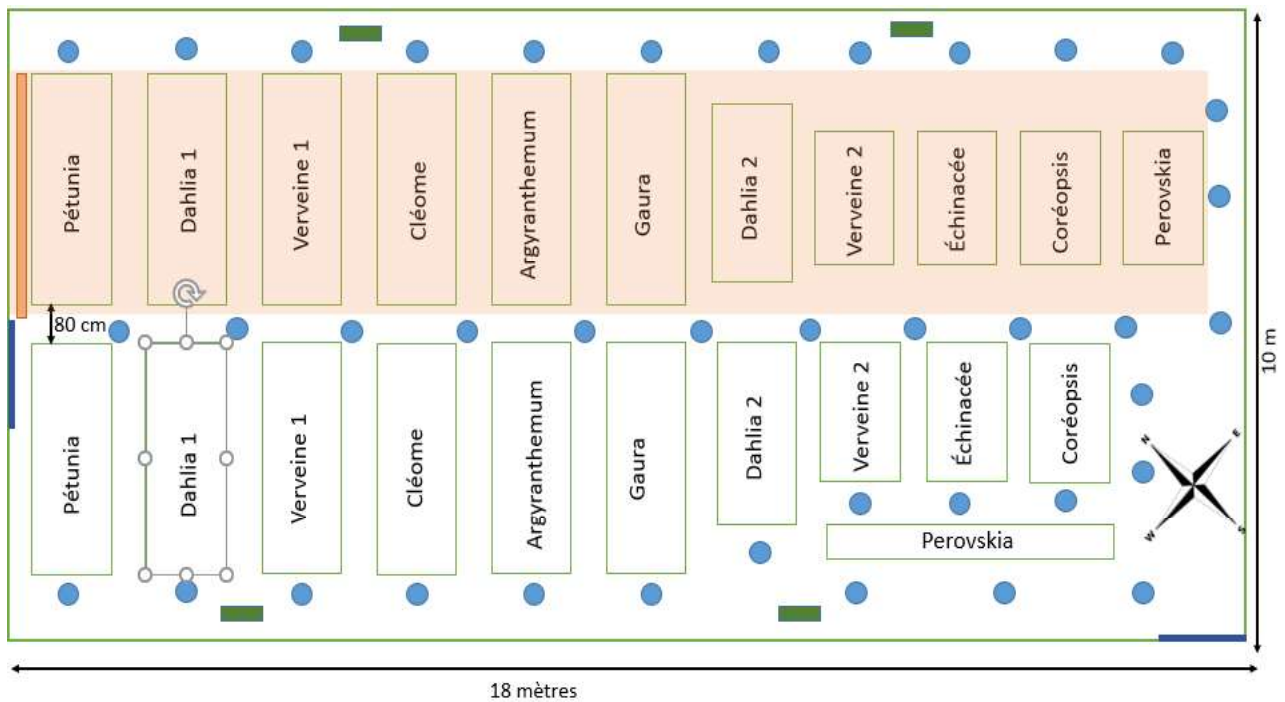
Pétunia
Dahlia 1
Verveine 1
Cléome
Argyranthemum
Gaura
Dahlia 2
Verveine 2
Échinacée
Coréopsis
Perovskia

80 cm

Pétunia
Dahlia 1
Verveine 1
Cléome
Argyranthemum
Gaura
Dahlia 2
Verveine 2
Échinacée
Coréopsis
Perovskia

N
E
W
S

10 m

18 mètres